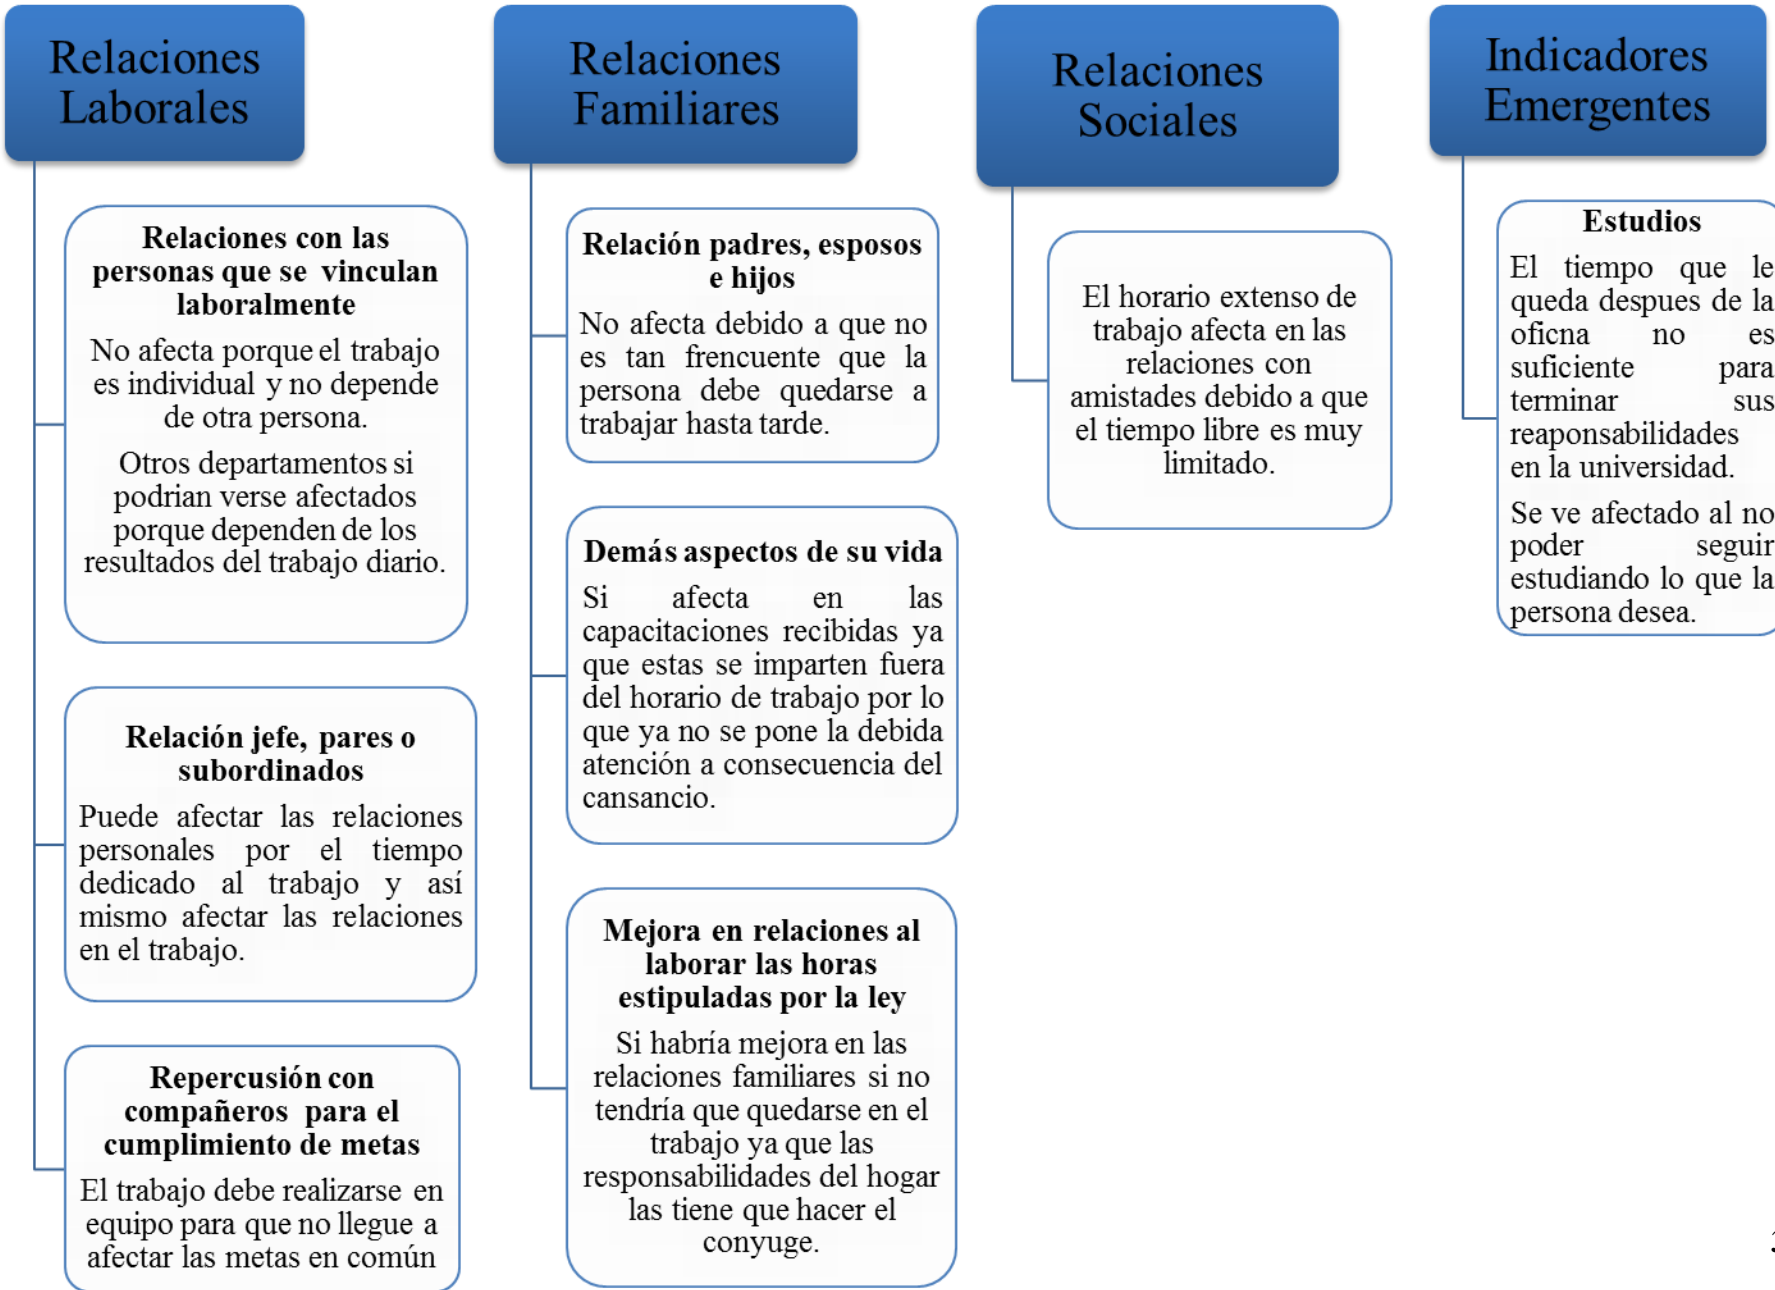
Relaciones Laborales

Relaciones con las personas que se vinculan laboralmente

No afecta porque el trabajo es individual y no depende de otra persona.

Otros departamentos si podrian verse afectados porque dependen de los resultados del trabajo diario.

Relación jefe, pares o subordinados

Puede afectar las relaciones personales por el tiempo dedicado al trabajo y así mismo afectar las relaciones en el trabajo.

Repercusión con compañeros para el cumplimiento de metas

El trabajo debe realizarse en equipo para que no llegue a afectar las metas en común

Relaciones Familiares

Relación padres, esposos e hijos

No afecta debido a que no es tan frencuente que la persona debe quedarse a trabajar hasta tarde.

Demás aspectos de su vida

Si afecta en las capacitaciones recibidas ya que estas se imparten fuera del horario de trabajo por lo que ya no se pone la debida atención a consecuencia del cansancio.

Mejora en relaciones al laborar las horas estipuladas por la ley

Si habría mejora en las relaciones familiares si no tendría que quedarse en el trabajo ya que las responsabilidades del hogar las tiene que hacer el conyuge.

Relaciones Sociales

El horario extenso de trabajo afecta en las relaciones con amistades debido a que el tiempo libre es muy limitado.

Indicadores Emergentes

Estudios

El tiempo que le queda despues de la oficna no es suficiente para terminar sus reaponsabilidades en la universidad.

Se ve afectado al no poder seguir estudiando lo que la persona desea.